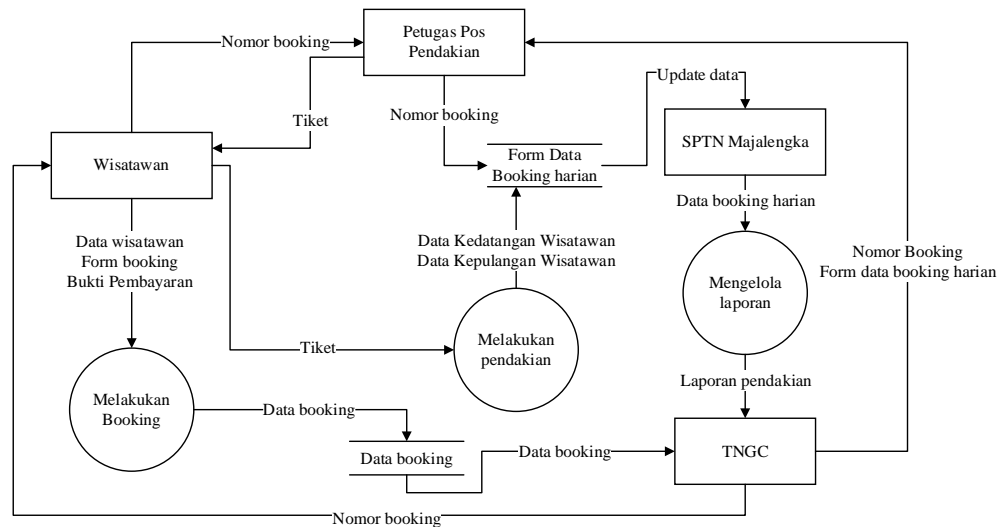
Petugas Pos Pendakian

Nomor booking

Tiket

Nomor booking

Update data

SPTN Majalengka

Wisatawan

Form Data Booking harian

Data booking harian

Data wisatawan
Form booking
Bukti Pembayaran

Data Kedatangan Wisatawan
Data Kepulangan Wisatawan

Nomor Booking
Form data booking harian

Mengelola laporan

Tiket

Melakukan pendakian

Laporan pendakian

Melakukan Booking

Data booking

Data booking

Data booking

TNGC

Nomor booking